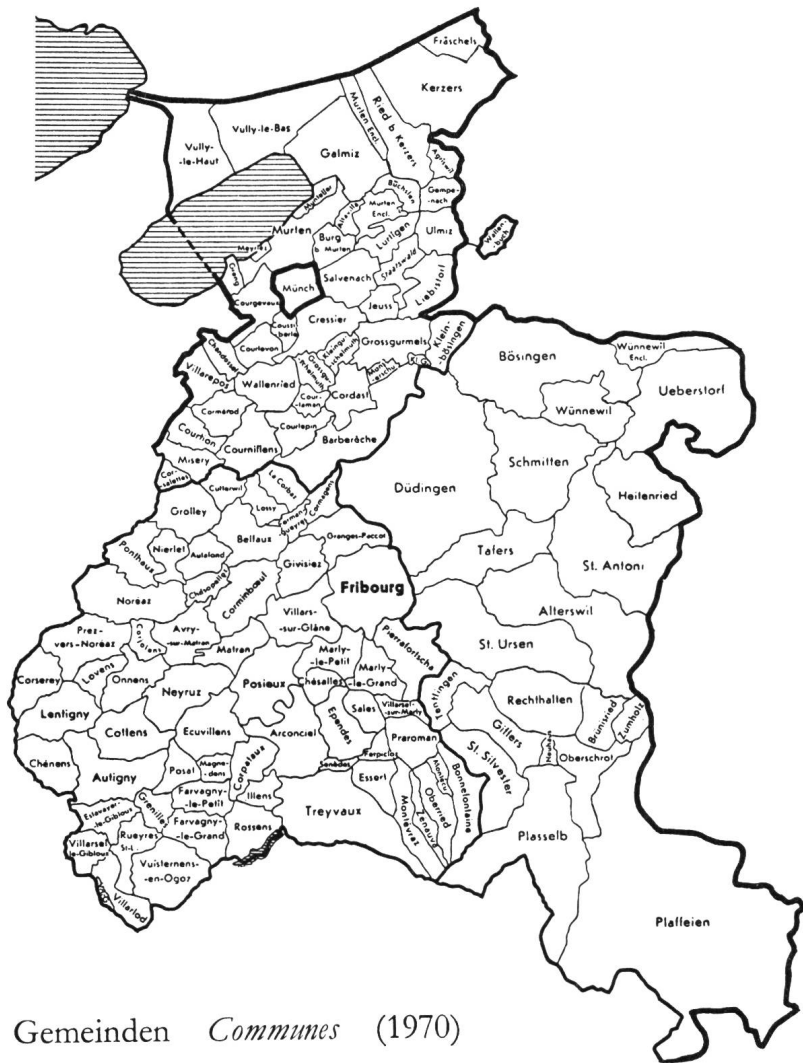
Fräschels
Kerzers
Vully-le-Bas
Vully-le-Haut
Galmiz
Murten Encl.
Ried b. Kerzers
Agriswil
Büchslen
Gempenach
Murten Encl.
Murten
Altavilla
Burg b. Murten
Lurtigen
Ulmiz
Wallenbuch
Meyriez
Greng
Salvenach
Staatswald
Liebistorf
Courgevaux
Münch
Jeuss
Cressier
Courlevon
Coussiberlé
Kleingurmels
Grossgurmels
Kleinbösingen
Bösingen
Wünnewil Encl.
Ueberstorf
Villarepos
Courtaman
Wallenried
Cormérod
Courtepin
Cordast
Monterschu
Wünnewil
Courtion
Cournillens
Misery
Barberêche
Cormondes
Schmitten
Corsalettes
Cutterwil
Le Corbaz
Lossy
Formangueires
Grolley
Belfaux
Granges-Paccot
Düdingen
Heitenried
Ponthaux
Nierlet
Autafond
Givisiez
Chésopelloz
Corminboeuf
Fribourg
Tafers
St. Antoni
Noréaz
Villars-sur-Glâne
Prez-vers-Noréaz
Corjolens
Avry-sur-Matran
Matran
Pierrafortscha
Alterswil
St. Ursen
Corserey
Lovens
Onnens
Neyruz
Posieux
Marly-le-Petit
Marly-le-Grand
Chésalles
Tentlingen
Rechthalten
Lentigny
Cottens
Ecuvillens
Ependes
Sales
Villarsel-sur-Marly
Praroman
Giffers
Brünisried
Zumholz
Arconciel
Chénens
Autigny
Posat
Magnedens
Corpataux
Farvagny-le-Petit
Senèdes
Ferpicloz
Essert
Zénauva
Oberried
Bonnefontaine
Montévraz
St. Silvester
Neuhaus
Oberschrot
Estavayer-le-Gibloux
Grenilles
Farvagny-le-Grand
Illens
Rossens
Treyvaux
Villarsel-le-Gibloux
Rueyres-St-L.
Vuisternens-en-Ogoz
Plasselb
Villarlod
Plaffeien
Gemeinden Communes (1970)